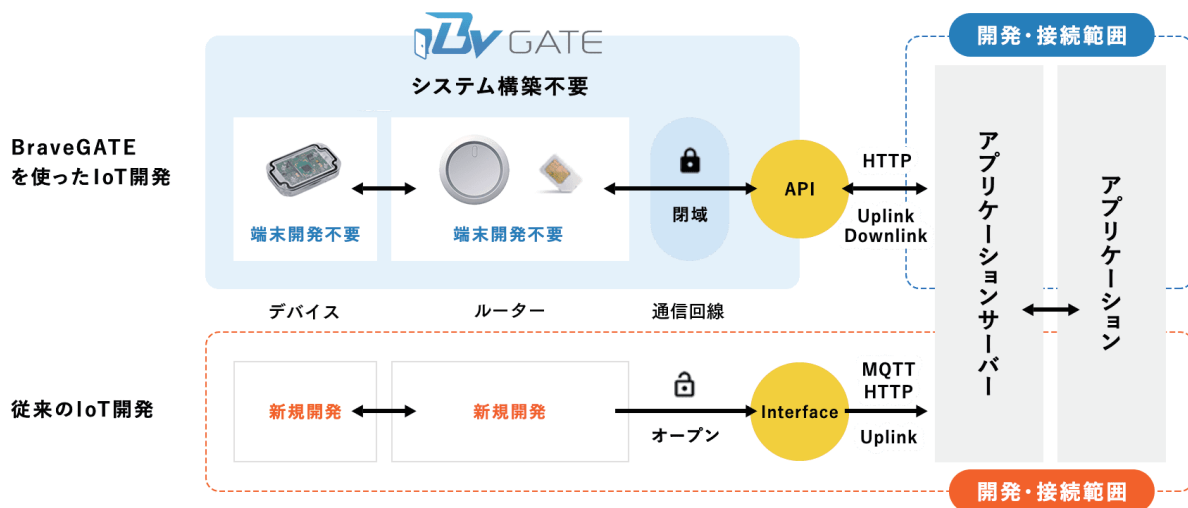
Bv GATE

開発・接続範囲

システム構築不要

BraveGATE
を使ったIoT開発

端末開発不要

端末開発不要

閉域

API

HTTP

Uplink
Downlink

アプリケーションサーバー

アプリケーション

デバイス

ルーター

通信回線

従来のIoT開発

新規開発

新規開発

オープン

Interface

MQTT
HTTP

Uplink

開発・接続範囲